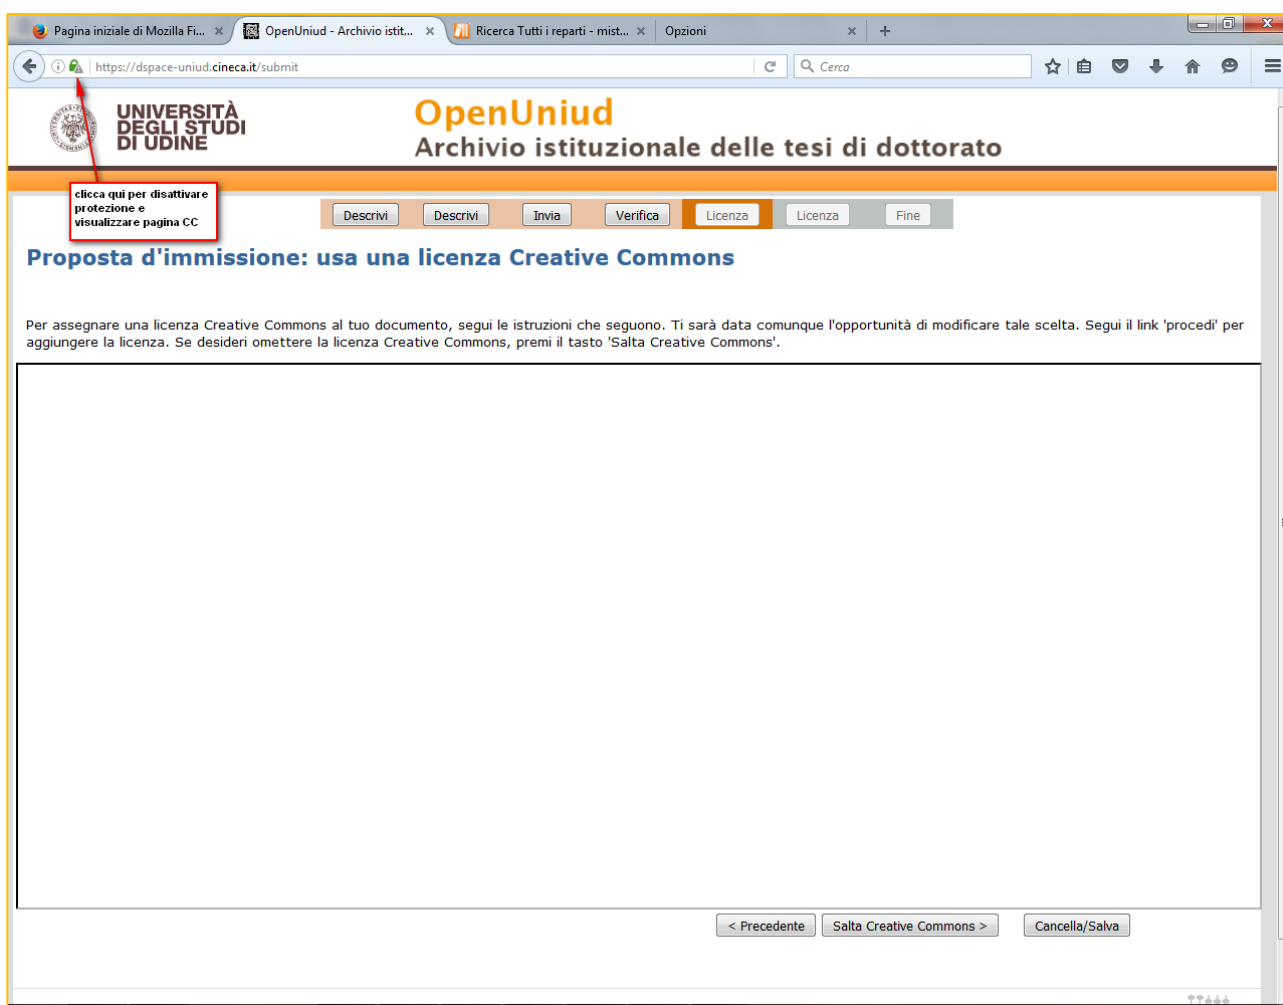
Pagina iniziale di Mozilla Fi... ×
OpenUniud - Archivio istit... ×
Ricerca Tutti i reparti - mist... ×
Opzioni ×
+

https://dspace-uniud.cineca.it/submit
Cerca

UNIVERSITÀ DEGLI STUDI DI UDINE

OpenUniud
Archivio istituzionale delle tesi di dottorato

clicca qui per disattivare protezione e visualizzare pagina CC

Descrivi | Descrivi | Invia | Verifica | Licenza | Licenza | Fine

Proposta d'immissione: usa una licenza Creative Commons

Per assegnare una licenza Creative Commons al tuo documento, segui le istruzioni che seguono. Ti sarà data comunque l'opportunità di modificare tale scelta. Segui il link 'procedi' per aggiungere la licenza. Se desideri omettere la licenza Creative Commons, premi il tasto 'Salta Creative Commons'.

< Precedente
Salta Creative Commons >
Cancella/Salva